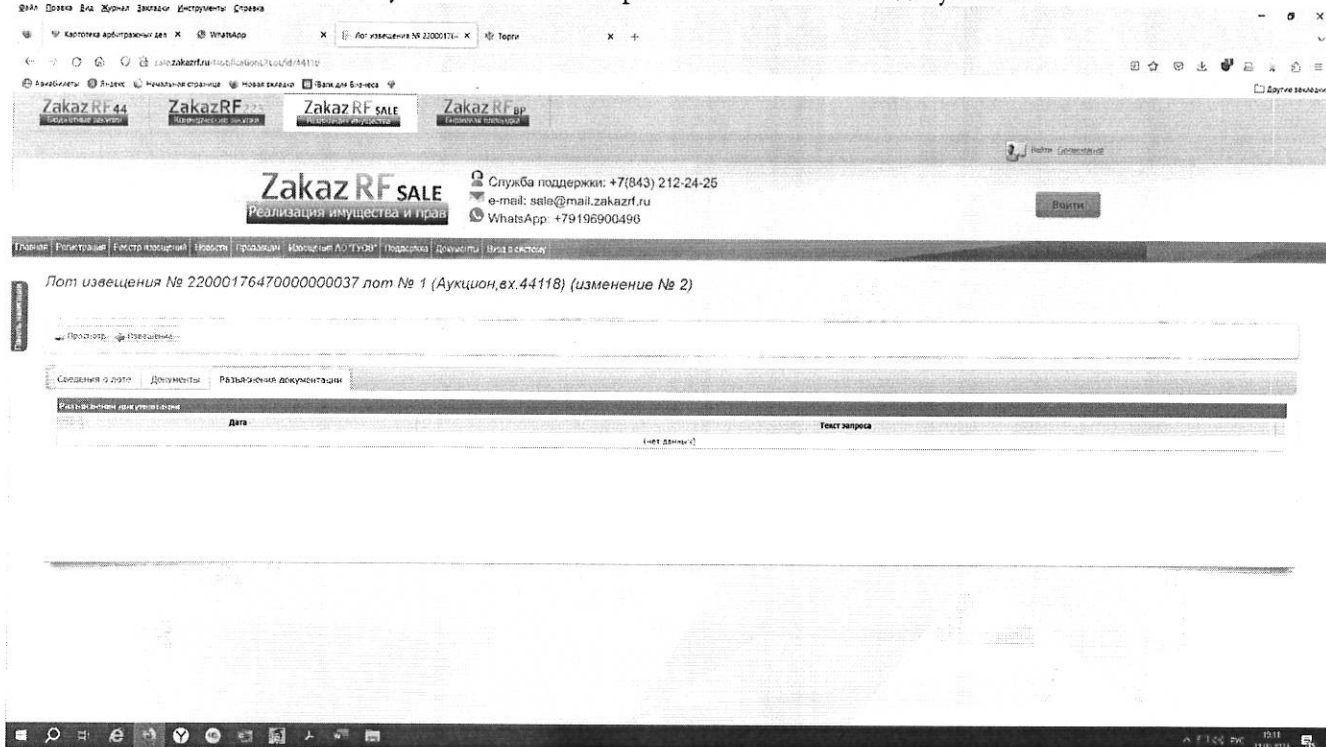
Файл Правка Вид Журнал Закладки Инструменты Справка

Картотека арбитражных дел × WhatsApp × Лот извещения № 22000176 × Торги × +

sale.zakazrf.ru/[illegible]

Авиабилеты Яндекс Начальная страница Новая вкладка Банк для Бизнеса

Другие закладки

ZakazRF44 ZakazRF223 ZakazRF SALE ZakazRF BP

Войти Зарегистрироваться

Zakaz RF SALE
Реализация имущества и прав

Служба поддержки: +7(843) 212-24-25
e-mail: sale@mail.zakazrf.ru
WhatsApp: +79196900496

Войти

Главная | Регистрация | Реестр извещений | Новости | Продавцам | Извещения АО "ГУОВ" | Поддержка | Документы | Вход в систему

Панель навигации

Лот извещения № 22000176470000000037 лот № 1 (Аукцион,ех.44118) (изменение № 2)

Просмотр Извещение

Сведения о лоте | Документы | Разъяснения документации

Разъяснения документации

| Дата | Текст запроса |
|---|---|
| (нет данных) | |

19:11